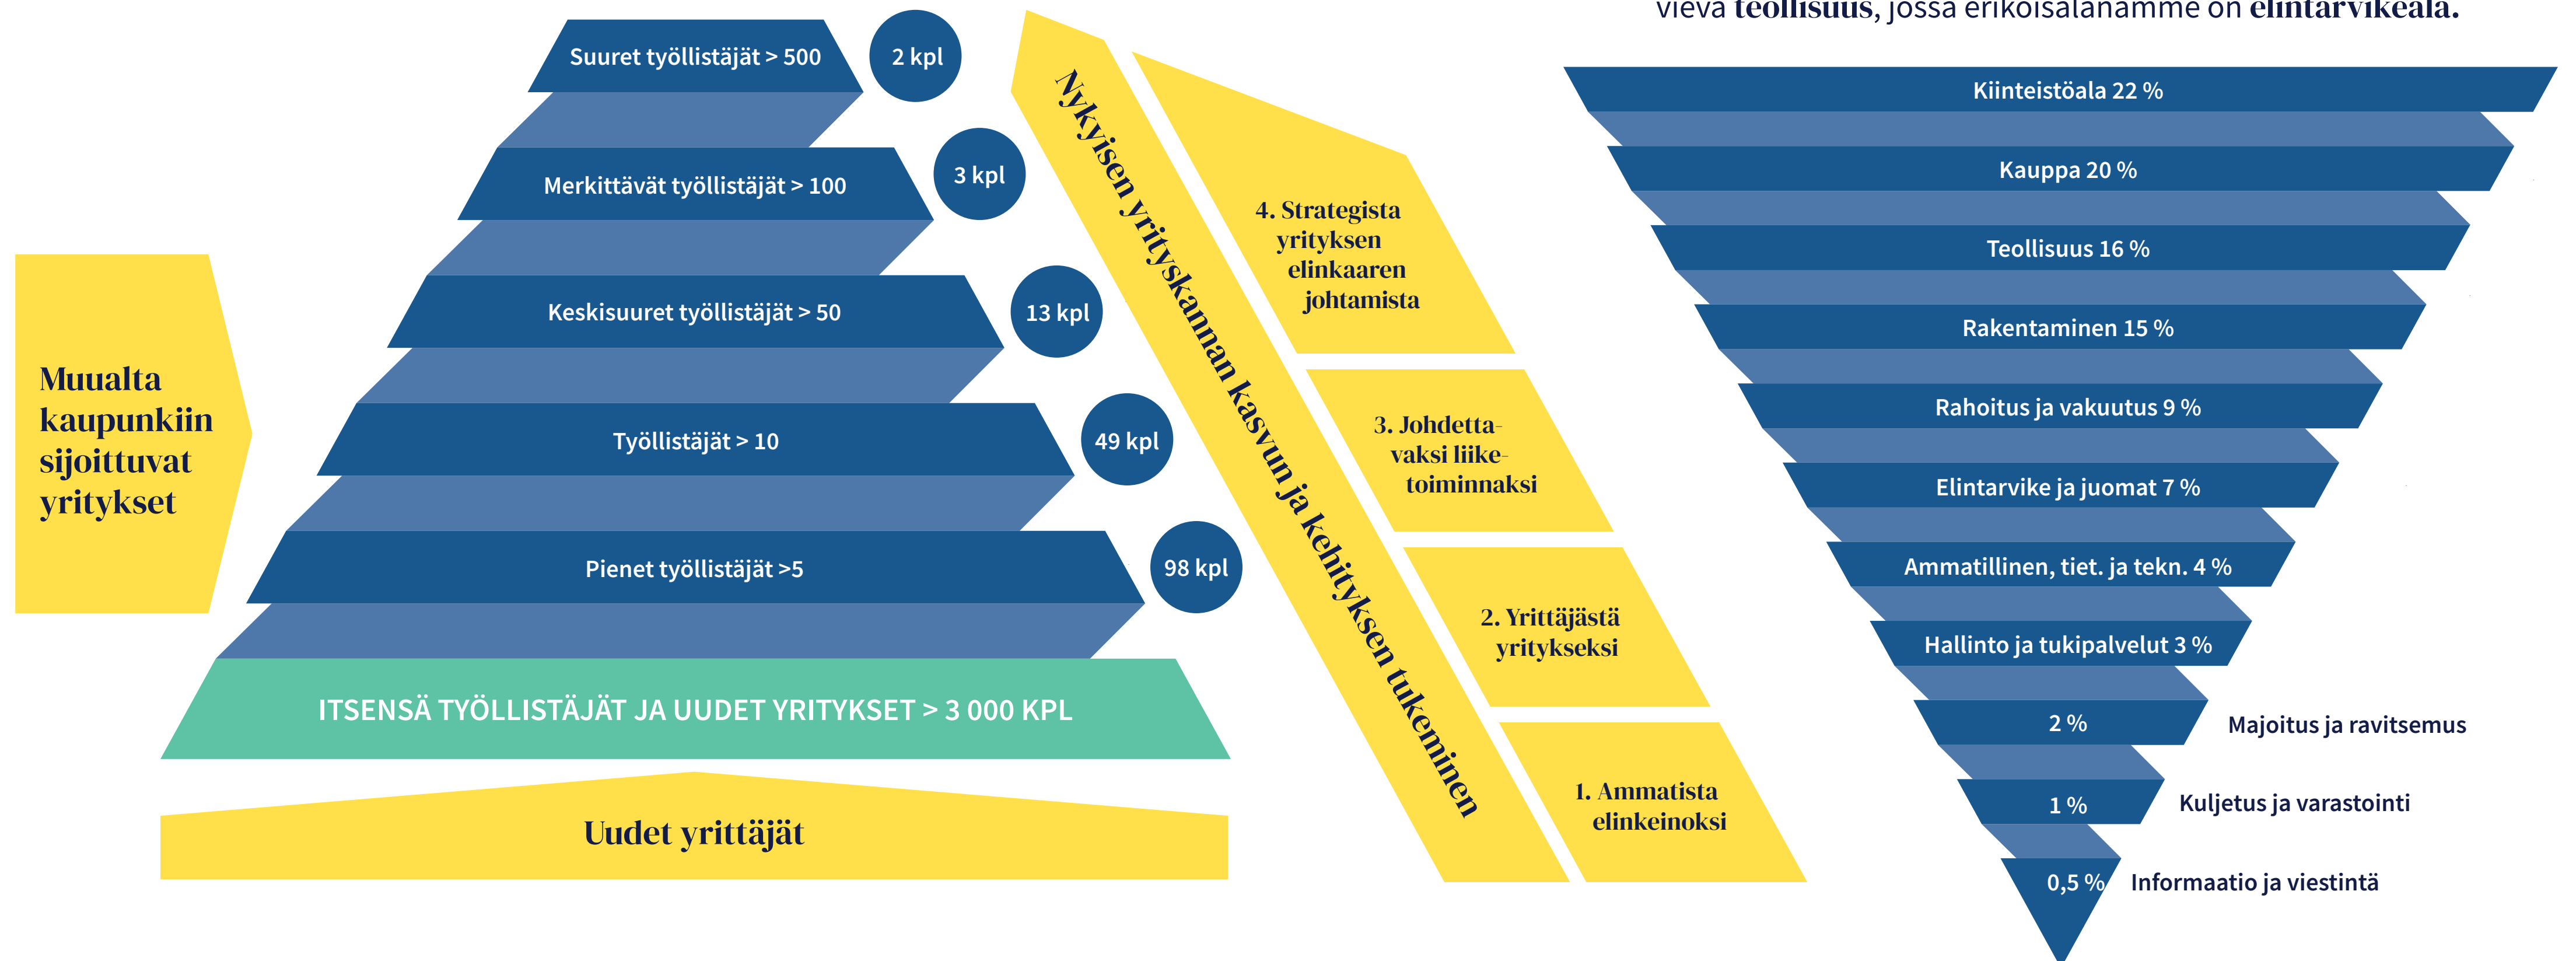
vieva **teollisuus**, jossa erikoisalanamme on **elintarvikeala.**

Suuret työllistäjät > 500
2 kpl
Merkittävät työllistäjät > 100
3 kpl
Keskisuuret työllistäjät > 50
13 kpl
Työllistäjät > 10
49 kpl
Pienet työllistäjät >5
98 kpl
ITSENSÄ TYÖLLISTÄJÄT JA UUDET YRITYKSET > 3 000 KPL
Uudet yrittäjät

Muualta kaupunkiin sijoittuvat yritykset

Nykyisen yrityskannan kasvun ja kehityksen tukeminen

4. Strategista yrityksen elinkaaren johtamista
3. Johdettavaksi liiketoiminnaksi
2. Yrittäjästä yritykseksi
1. Ammatista elinkeinoksi

Kiinteistöala 22 %
Kauppa 20 %
Teollisuus 16 %
Rakentaminen 15 %
Rahoitus ja vakuutus 9 %
Elintarvike ja juomat 7 %
Ammatillinen, tiet. ja tekn. 4 %
Hallinto ja tukipalvelut 3 %
2 % Majoitus ja ravitsemus
1 % Kuljetus ja varastointi
0,5 % Informaatio ja viestintä